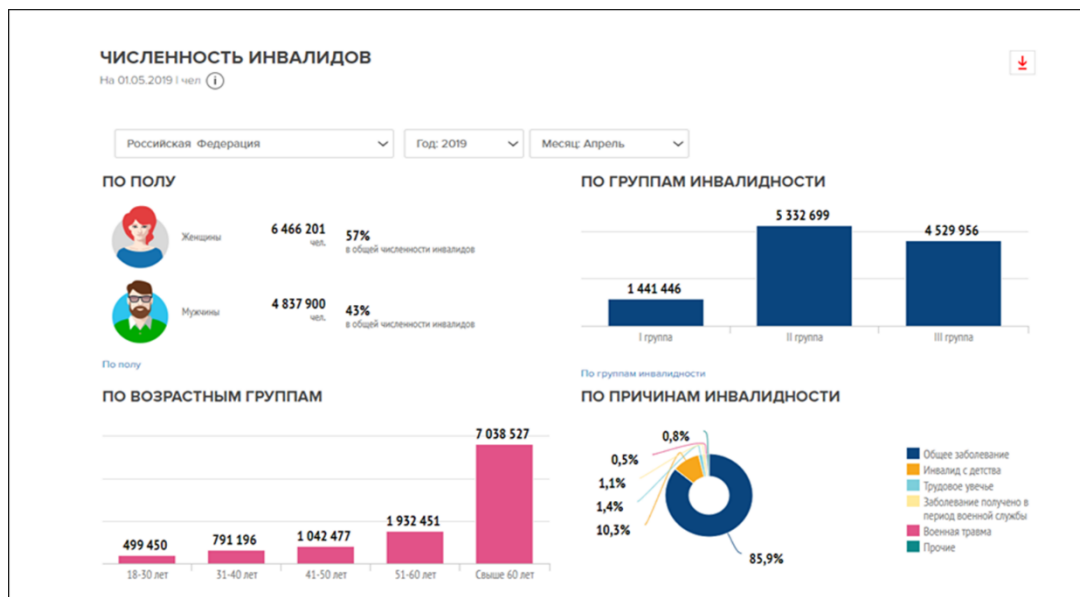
ЧИСЛЕННОСТЬ ИНВАЛИДОВ
На 01.05.2019 | чел

Российская Федерация
Год: 2019
Месяц: Апрель

ПО ПОЛУ

Женщины
6 466 201
чел.
57%
в общей численности инвалидов

Мужчины
4 837 900
чел.
43%
в общей численности инвалидов

По полу

ПО ГРУППАМ ИНВАЛИДНОСТИ

1 441 446
5 332 699
4 529 956
I группа
II группа
III группа

По группам инвалидности

ПО ВОЗРАСТНЫМ ГРУППАМ

499 450
791 196
1 042 477
1 932 451
7 038 527
18-30 лет
31-40 лет
41-50 лет
51-60 лет
Свыше 60 лет

ПО ПРИЧИНАМ ИНВАЛИДНОСТИ

0,8%
0,5%
1,1%
1,4%
10,3%
85,9%

Общее заболевание
Инвалид с детства
Трудовое увечье
Заболевание получено в период военной службы
Военная травма
Прочие